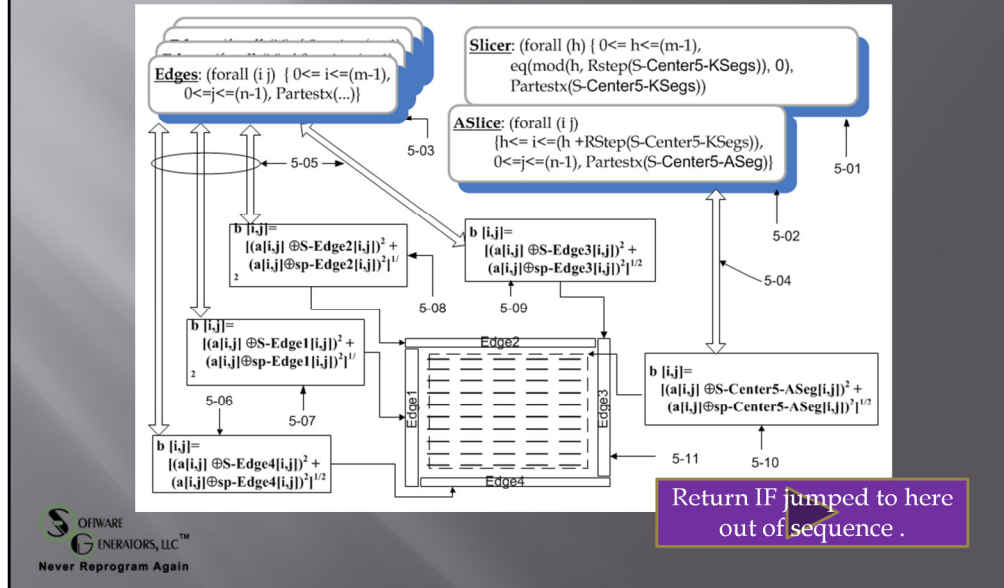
Edges: (forall (i j) { 0<= i<=(m-1), 0<=j<=(n-1), Partestx(...)}

Slicer: (forall (h) { 0<= h<=(m-1), eq(mod(h, Rstep(S-Center5-KSegs)), 0), Partestx(S-Center5-KSegs))

ASlice: (forall (i j) {h<= i<=(h +RStep(S-Center5-KSegs)), 0<=j<=(n-1), Partestx(S-Center5-ASeg)}

5-03

5-01

5-05

5-02

5-04

b [i,j]= [(a[i,j] ⊕S-Edge2[i,j])$^2$ + (a[i,j]⊕sp-Edge2[i,j])$^2$]$^{1/2}$

b [i,j]= [(a[i,j] ⊕S-Edge3[i,j])$^2$ + (a[i,j]⊕sp-Edge3[i,j])$^2$]$^{1/2}$

5-08

5-09

b [i,j]= [(a[i,j] ⊕S-Edge1[i,j])$^2$ + (a[i,j]⊕sp-Edge1[i,j])$^2$]$^{1/2}$

Edge2

Edge1

Edge3

Edge4

b [i,j]= [(a[i,j] ⊕S-Center5-ASeg[i,j])$^2$ + (a[i,j]⊕sp-Center5-ASeg[i,j])$^2$]$^{1/2}$

5-06

5-07

b [i,j]= [(a[i,j] ⊕S-Edge4[i,j])$^2$ + (a[i,j]⊕sp-Edge4[i,j])$^2$]$^{1/2}$

5-11

5-10

Return IF jumped to here out of sequence .

SOFTWARE GENERATORS, LLC™

Never Reprogram Again